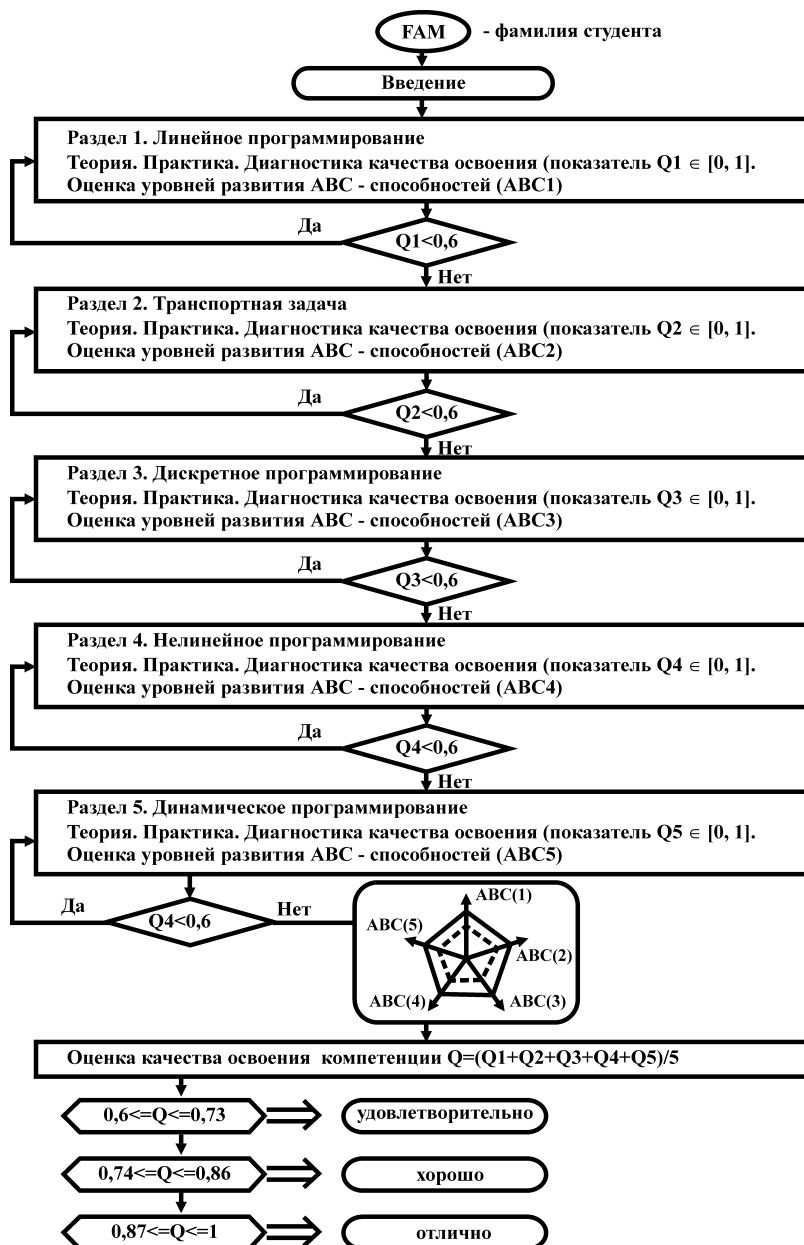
FAM - фамилия студента

Введение

Раздел 1. Линейное программирование
Теория. Практика. Диагностика качества освоения (показатель Q1 $\in$ [0, 1].
Оценка уровней развития ABC - способностей (ABC1)

Да

Q1<0,6

Нет

Раздел 2. Транспортная задача
Теория. Практика. Диагностика качества освоения (показатель Q2 $\in$ [0, 1].
Оценка уровней развития ABC - способностей (ABC2)

Да

Q2<0,6

Нет

Раздел 3. Дискретное программирование
Теория. Практика. Диагностика качества освоения (показатель Q3 $\in$ [0, 1].
Оценка уровней развития ABC - способностей (ABC3)

Да

Q3<0,6

Нет

Раздел 4. Нелинейное программирование
Теория. Практика. Диагностика качества освоения (показатель Q4 $\in$ [0, 1].
Оценка уровней развития ABC - способностей (ABC4)

Да

Q4<0,6

Нет

Раздел 5. Динамическое программирование
Теория. Практика. Диагностика качества освоения (показатель Q5 $\in$ [0, 1].
Оценка уровней развития ABC - способностей (ABC5)

Да

Q4<0,6

Нет

ABC(1)
ABC(5)
ABC(2)
ABC(4)
ABC(3)

Оценка качества освоения компетенции Q=(Q1+Q2+Q3+Q4+Q5)/5

0,6<=Q<=0,73
удовлетворительно

0,74<=Q<=0,86
хорошо

0,87<=Q<=1
отлично